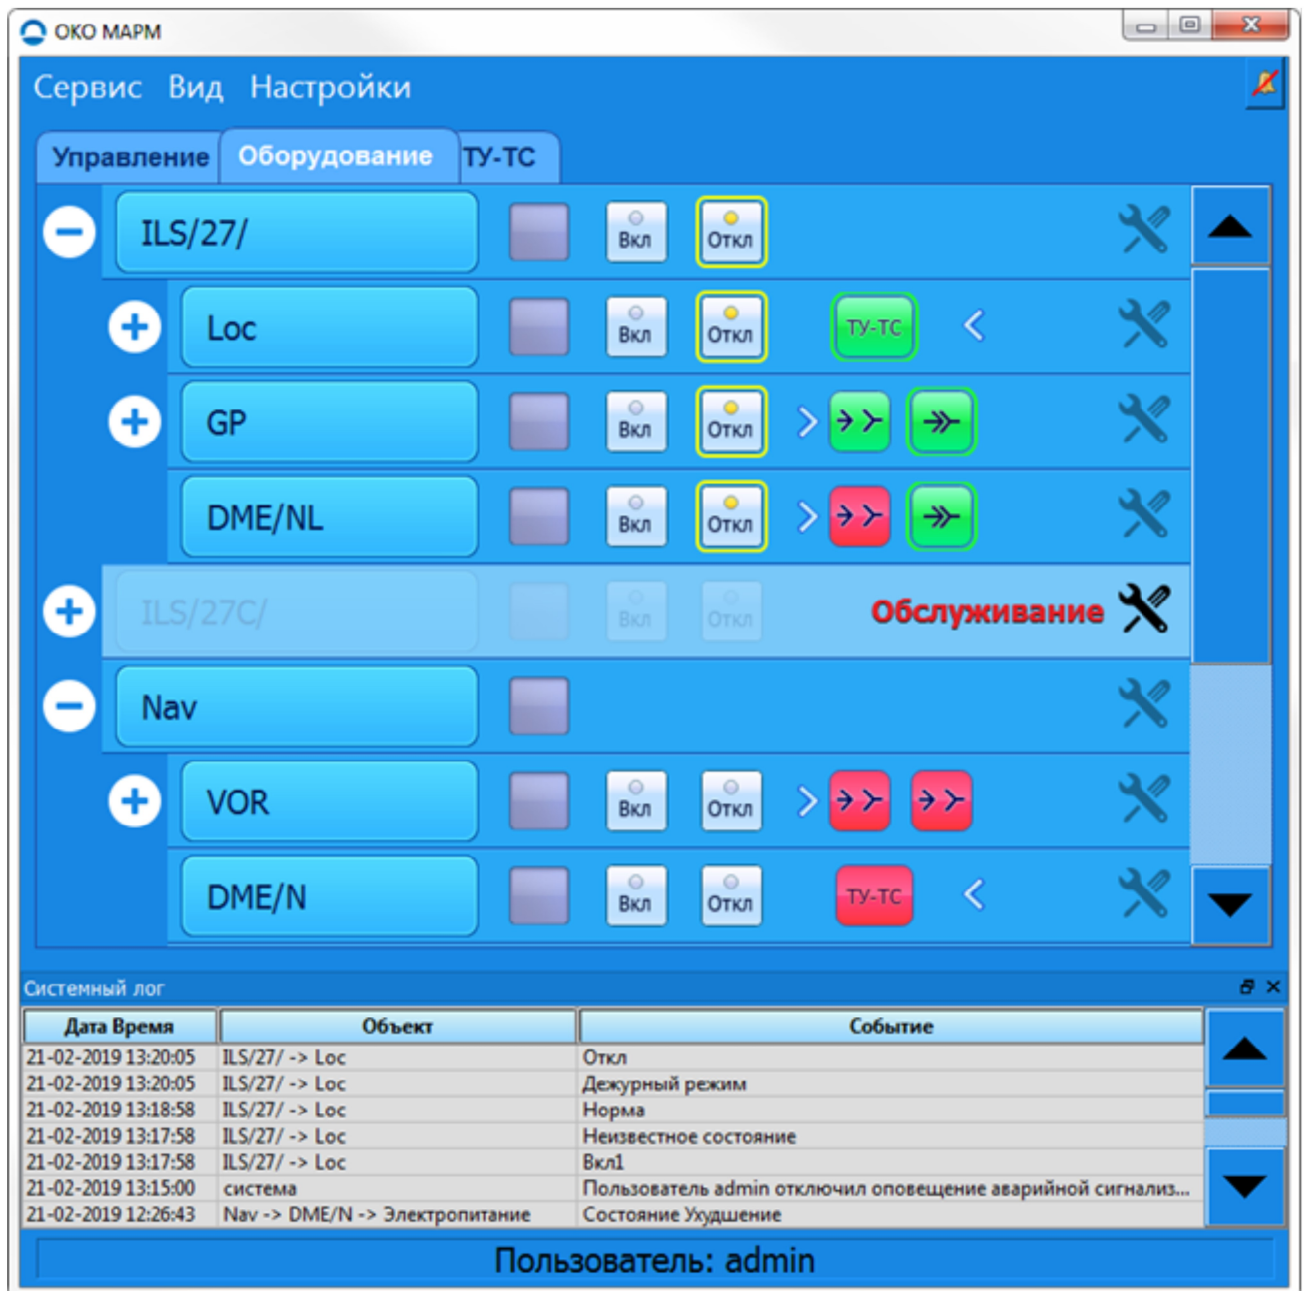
ОКО МАРМ

Сервис Вид Настройки

Управление Оборудование ТУ-ТС

ILS/27/ Вкл Откл

Loc Вкл Откл ТУ-ТС

GP Вкл Откл

DME/NL Вкл Откл

ILS/27C/ Вкл Откл Обслуживание

Nav

VOR Вкл Откл

DME/N Вкл Откл ТУ-ТС

Системный лог

| Дата Время | Объект | Событие |
|---|---|---|
| 21-02-2019 13:20:05 | ILS/27/ -> Loc | Откл |
| 21-02-2019 13:20:05 | ILS/27/ -> Loc | Дежурный режим |
| 21-02-2019 13:18:58 | ILS/27/ -> Loc | Норма |
| 21-02-2019 13:17:58 | ILS/27/ -> Loc | Неизвестное состояние |
| 21-02-2019 13:17:58 | ILS/27/ -> Loc | Вкл1 |
| 21-02-2019 13:15:00 | система | Пользователь admin отключил оповещение аварийной сигнализ... |
| 21-02-2019 12:26:43 | Nav -> DME/N -> Электропитание | Состояние Ухудшение |

Пользователь: admin